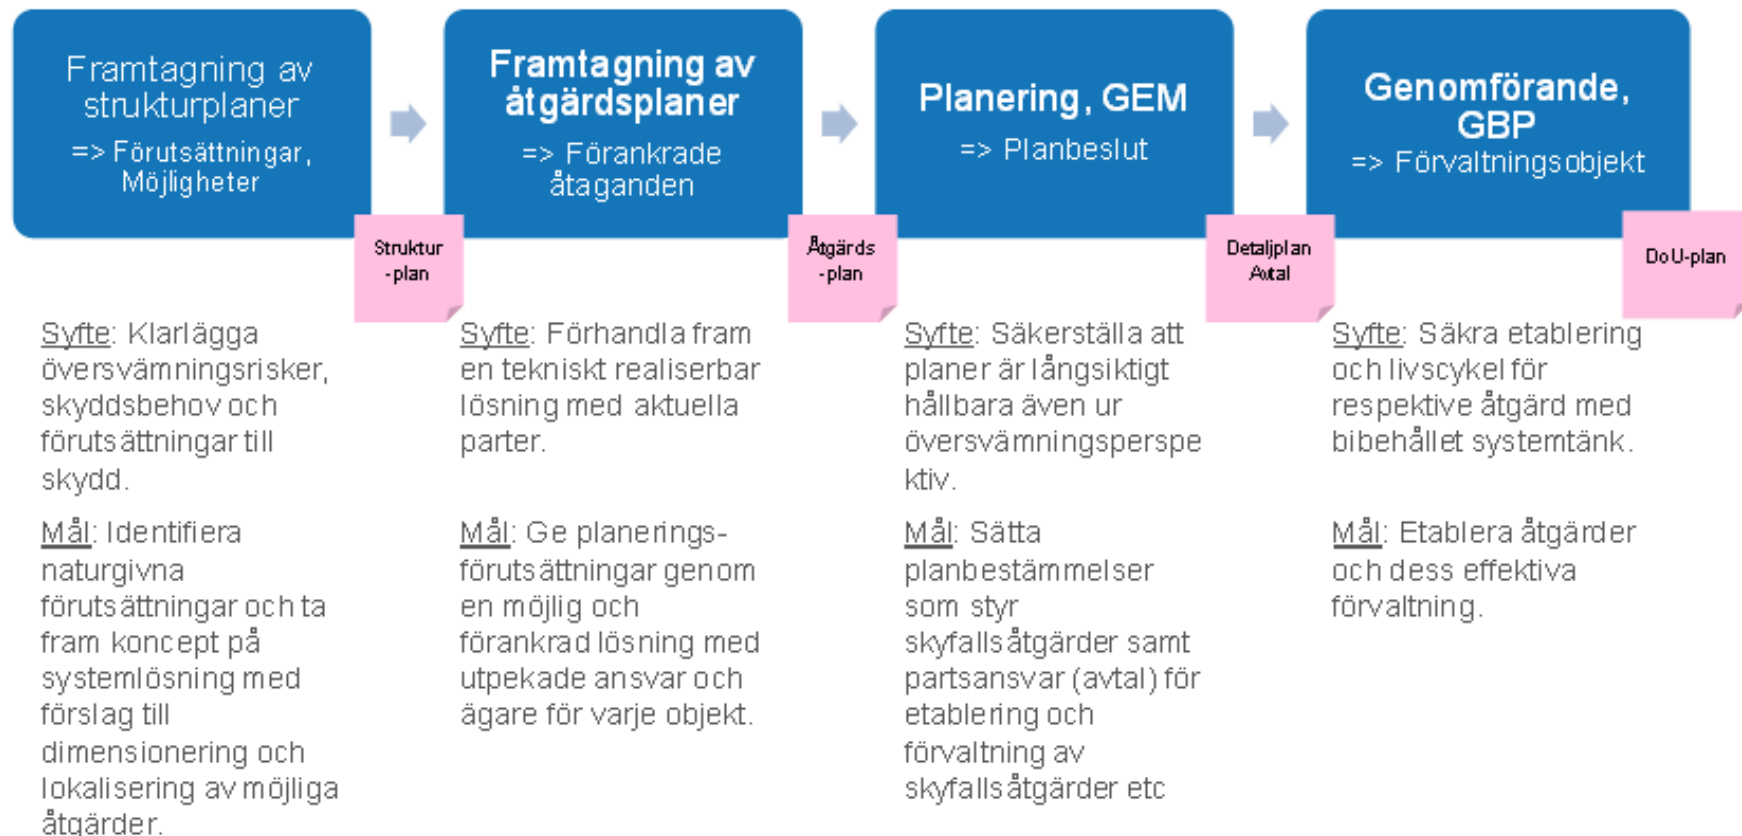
Framtagning av strukturplaner
=> Förutsättningar, Möjligheter

Framtagning av åtgärdsplaner
=> Förankrade åtaganden

Planering, GEM
=> Planbeslut

Genomförande, GBP
=> Förvaltningsobjekt

Struktur -plan

Åtgärds -plan

Detaljplan Avtal

DoU-plan

Syfte: Klarlägga översvämningsrisker, skyddsbehov och förutsättningar till skydd.

Mål: Identifiera naturgivna förutsättningar och ta fram koncept på systemlösning med förslag till dimensionering och lokalisering av möjliga åtgärder.

Syfte: Förhandla fram en tekniskt realiserbar lösning med aktuella parter.

Mål: Ge planeringsförutsättningar genom en möjlig och förankrad lösning med utpekade ansvar och ägare för varje objekt.

Syfte: Säkerställa att planer är långsiktigt hållbara även ur översvämningsperspektiv.

Mål: Sätta planbestämmelser som styr skyfallsåtgärder samt partsansvar (avtal) för etablering och förvaltning av skyfallsåtgärder etc

Syfte: Säkra etablering och livscykel för respektive åtgärd med bibehållet systemtänk.

Mål: Etablera åtgärder och dess effektiva förvaltning.